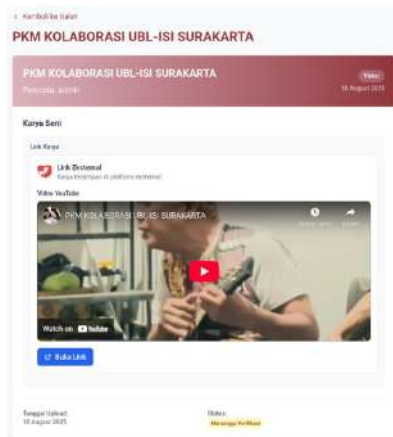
< Kembali ke Galeri

PKM KOLABORASI UBL-ISI SURAKARTA

PKM KOLABORASI UBL-ISI SURAKARTA

Video

Pencipta: admin

18 August 2025

Karya Seni

Link Karya

Link Eksternal

Karya disimpan di platform eksternal

Video YouTube

PKM KOLABORASI UBL-ISI SURAKARTA

Watch later

Share

Watch on YouTube

Buka Link

Tanggal Upload:

18 August 2025

Status:

Menunggu Verifikasi